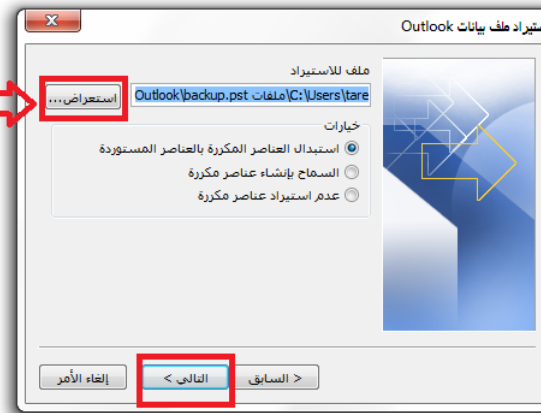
استيراد ملف بيانات Outlook

ملف للاستيراد

C:\Users\tare\ملفات Outlook\backup.pst

استعراض...

خيارات

استبدال العناصر المكررة بالعناصر المستوردة

السماح بإنشاء عناصر مكررة

عدم استيراد عناصر مكررة

< السابق

التالي >

إلغاء الأمر